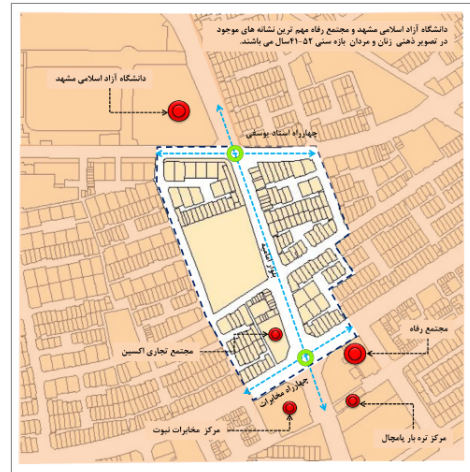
دانشگاه آزاد اسلامی مشهد و مجتمع رفاه مهم ترین نشانه های موجود در تصویر ذهنی زنان و مردان بازه سنی ۵۲-۴۱سال می باشند.

دانشگاه آزاد اسلامی مشهد

چهارراه استاد یوسفی

بلوار امامیه

مجتمع تجاری اکسین

مجتمع رفاه

چهارراه مخابرات

مرکز مخابرات نبوت

مرکز تره بار یامچال